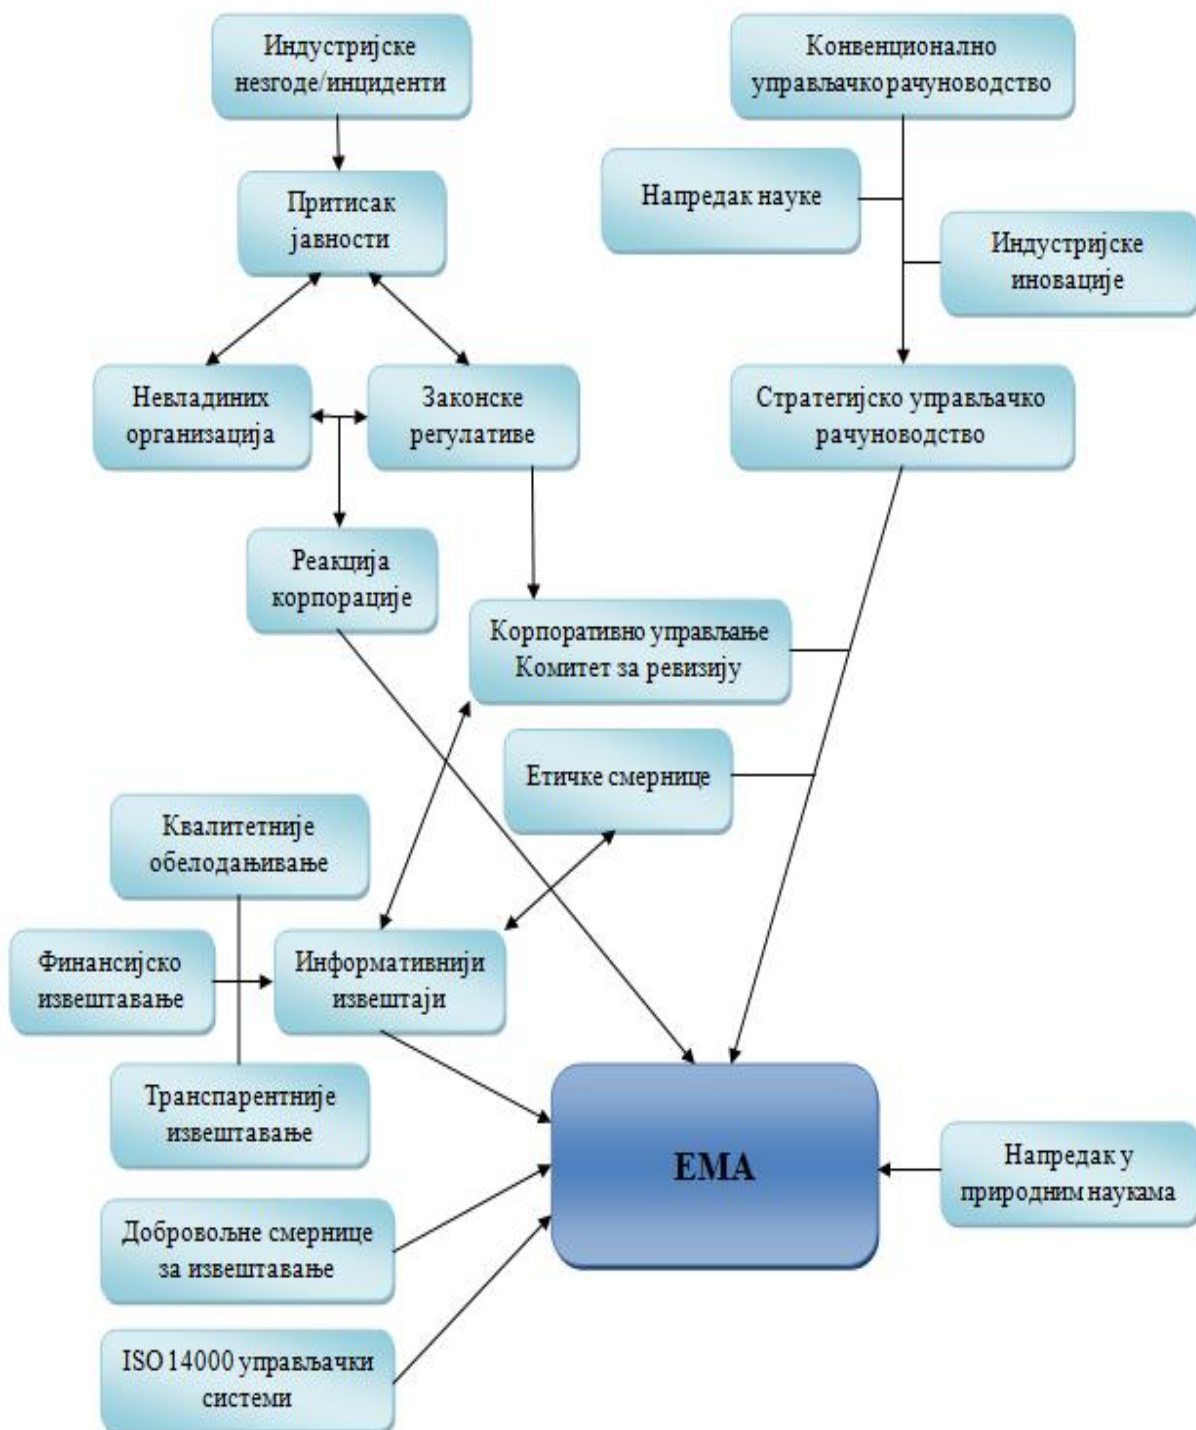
Индустријске незгоде/инциденти

Конвенционално управљачко рачуноводство

Притисак јавности

Напредак науке

Индустријске иновације

Невладиних организација

Законске регулативе

Стратегијско управљачко рачуноводство

Реакција корпорације

Корпоративно управљање Комитет за ревизију

Етичке смернице

Квалитетније обелодањивање

Финансијско извештавање

Информативнији извештаји

Транспарентније извештавање

EMA

Напредак у природним наукама

Добровољне смернице за извештавање

ISO 14000 управљачки системи